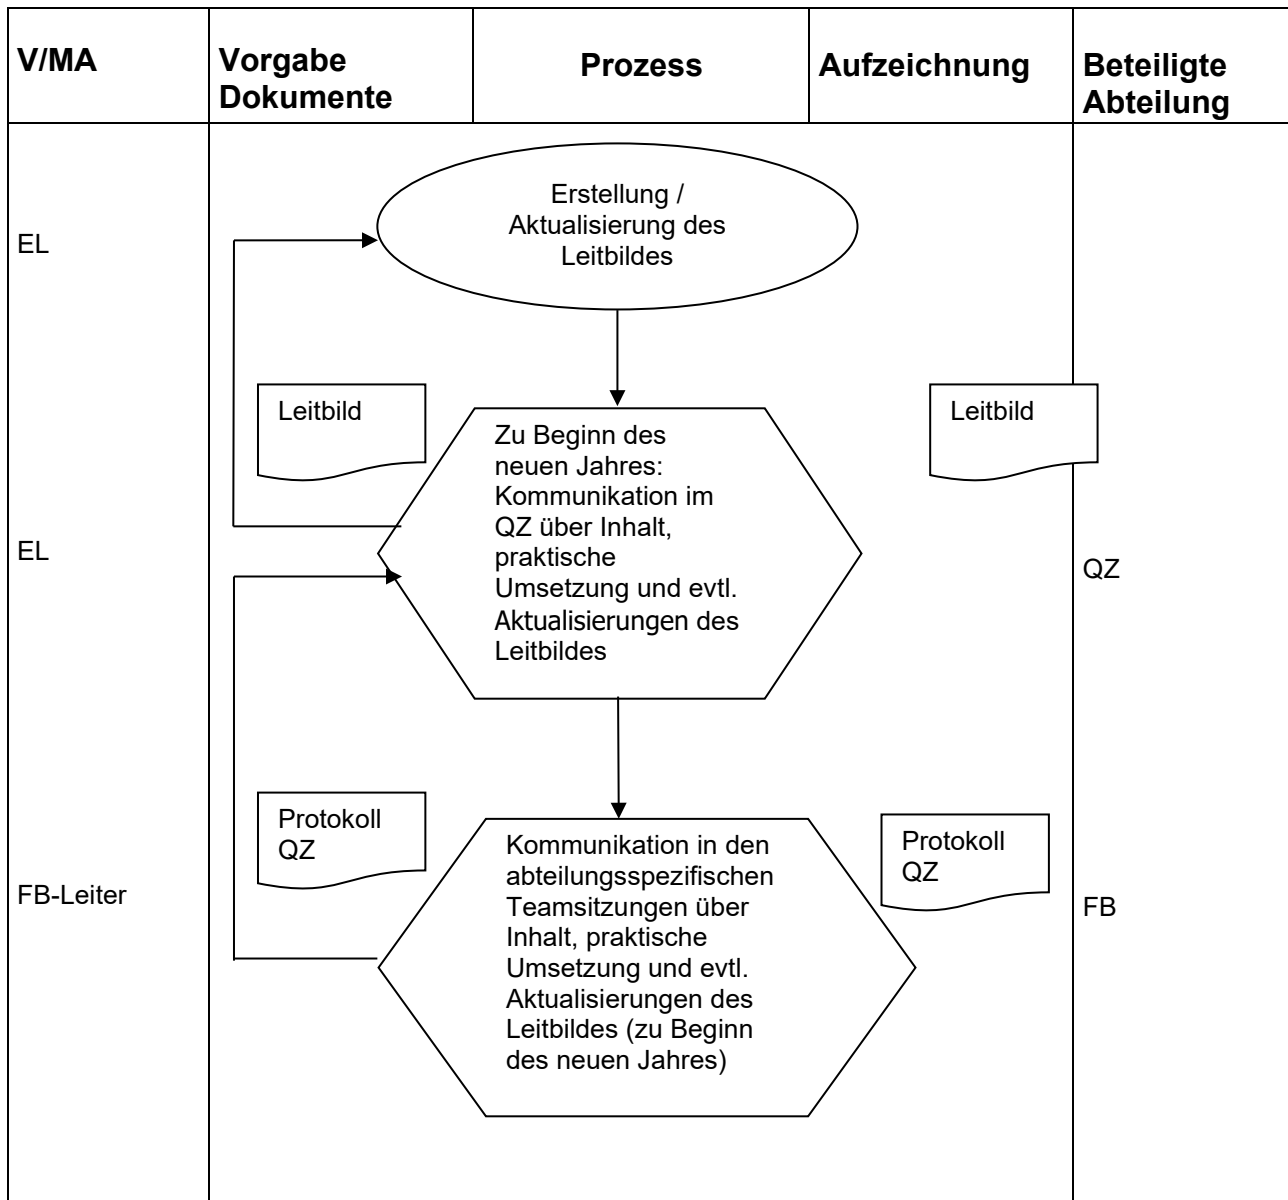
| V/MA | Vorgabe Dokumente | Prozess | Aufzeichnung | Beteiligte Abteilung |
|---|---|---|---|---|

EL

Erstellung / Aktualisierung des Leitbildes

Leitbild

Zu Beginn des neuen Jahres: Kommunikation im QZ über Inhalt, praktische Umsetzung und evtl. Aktualisierungen des Leitbildes

Leitbild

EL

QZ

Protokoll QZ

Kommunikation in den abteilungsspezifischen Teamsitzungen über Inhalt, praktische Umsetzung und evtl. Aktualisierungen des Leitbildes (zu Beginn des neuen Jahres)

Protokoll QZ

FB-Leiter

FB